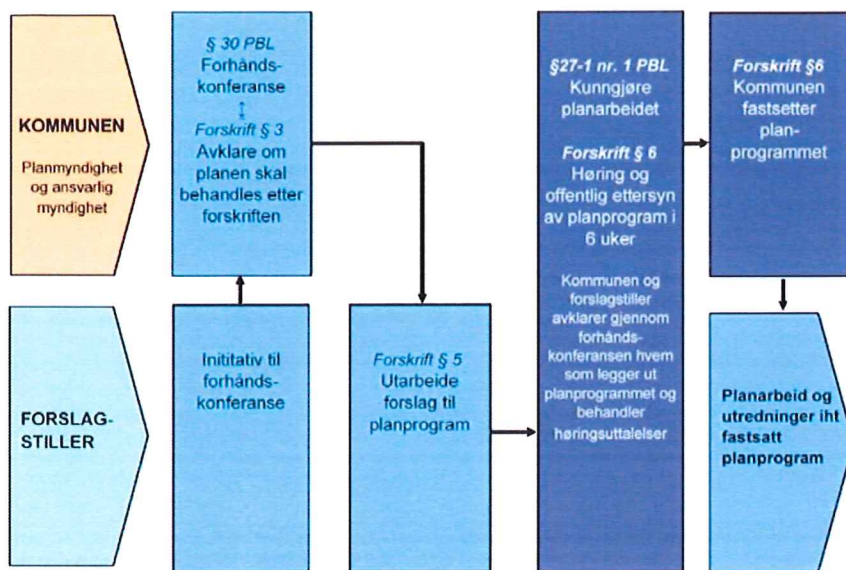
KOMMUNEN

Planmyndighet og ansvarlig myndighet

§ 30 PBL
Forhånds-konferanse

Forskrift § 3
Avklare om planen skal behandles etter forskriften

§27-1 nr. 1 PBL
Kunngjøre planarbeidet

Forskrift § 6
Høring og offentlig ettersyn av planprogram i 6 uker

Kommunen og forslagsstiller avklarer gjennom forhånds-konferansen hvem som legger ut planprogrammet og behandler høringsuttalelser

Forskrift §6
Kommunen fastsetter plan-programmet

FORSLAG-STILLER

Inititativ til forhånds-konferanse

Forskrift § 5
Utarbeide forslag til planprogram

Planarbeid og utredninger iht fastsatt planprogram